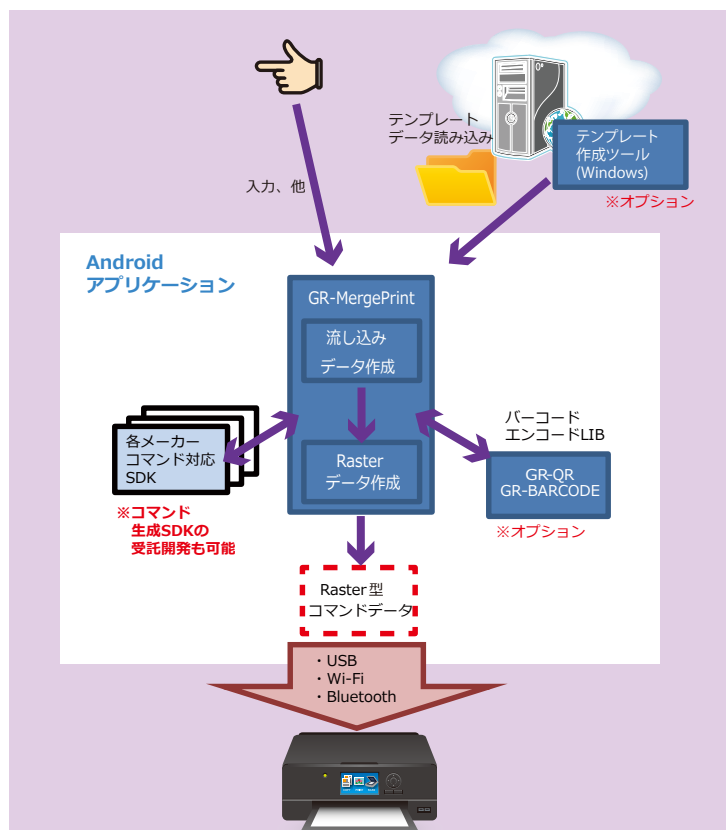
テンプレート
データ読み込み

テンプレート
作成ツール
(Windows)

※オプション

入力、他

Android
アプリケーション

GR-MergePrint

流し込み
データ作成

Raster
データ作成

各メーカー
コマンド対応
SDK

※コマンド
生成SDKの
受託開発も可能

バーコード
エンコードLIB

GR-QR
GR-BARCODE

※オプション

Raster型
コマンドデータ

・USB
・Wi-Fi
・Bluetooth